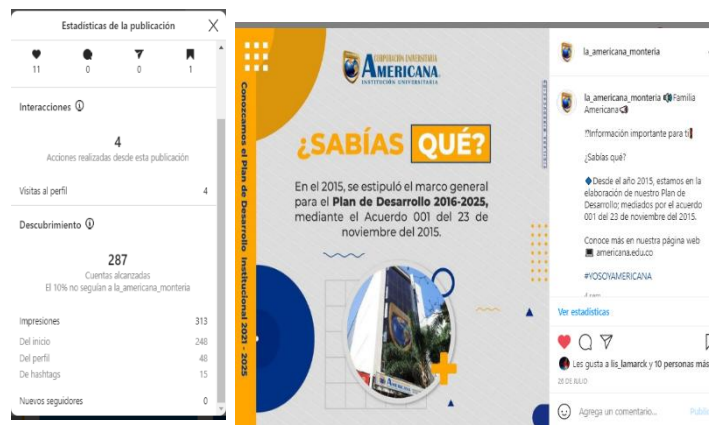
Estadísticas de la publicación

11 0 0 1

Interacciones

4
Acciones realizadas desde esta publicación

Visitas al perfil 4

Descubrimiento

287
Cuentas alcanzadas
El 10% no seguían a la_americana_monteria

Impresiones 313
Del inicio 248
Del perfil 48
De hashtags 15

Nuevos seguidores 0

CORPORACIÓN UNIVERSITARIA
AMERICANA
INSTITUCIÓN UNIVERSITARIA

Conozcamos el Plan de Desarrollo Institucional 2021 - 2025

¿SABÍAS QUÉ?

En el 2015, se estipuló el marco general para el Plan de Desarrollo 2016-2025, mediante el Acuerdo 001 del 23 de noviembre del 2015.

la_americana_monteria

la_americana_monteria Familia Americana

Información importante para ti

¿Sabías qué?

Desde el año 2015, estamos en la elaboración de nuestro Plan de Desarrollo; mediados por el acuerdo 001 de 23 de noviembre del 2015.

Conoce más en nuestra página web americana.edu.co

#YOSOYAMERICANA

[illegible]

Ver estadísticas

Les gusta a lis_lamarck y 10 personas más

28 DE JULIO

Agrega un comentario...

Publi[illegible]